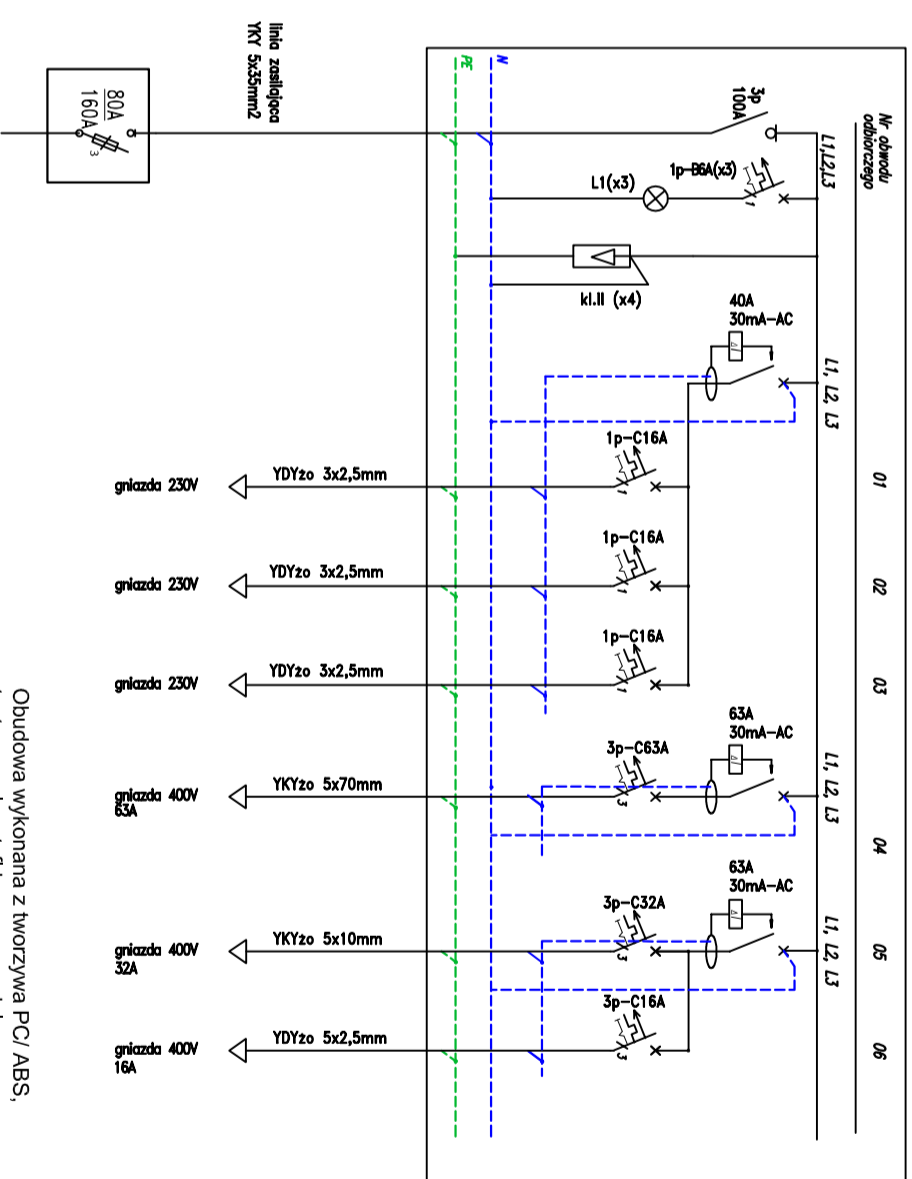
linia zasilająca
YKY 5x35mm2

80A
160A

PE
N

3p
100A

Nr obwodu
odbiorczego

L1,L2,L3

1p-B6A(x3)
L1(x3)

kl.II (x4)

40A
30mA-AC

L1, L2, L3

1p-C16A
gniazda 230V
YDYżo 3x2,5mm
01

1p-C16A
gniazda 230V
YDYżo 3x2,5mm
02

1p-C16A
gniazda 230V
YDYżo 3x2,5mm
03

63A
30mA-AC
3p-C63A
L1, L2, L3
gniazda 400V
63A
YKYżo 5x70mm
04

63A
30mA-AC
3p-C32A
L1, L2, L3
gniazda 400V
32A
YKYżo 5x10mm
05

3p-C16A
gniazda 400V
16A
YDYżo 5x2,5mm
06

Obudowa wykonana z tworzywa PC/ ABS,
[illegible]